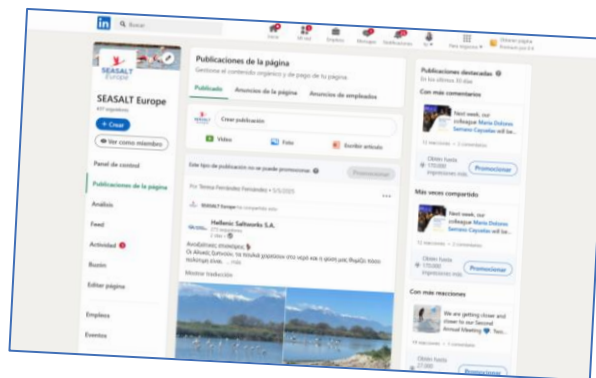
in Buscar

Inicio Mi red Empleos Mensajes Notificaciones Yo Para negocios Obtener página Premium por 0 €

SEASALT Europe

SEASALT Europe
437 seguidores

+ Crear

Ver como miembro

Panel de control

Publicaciones de la página

Análisis

Feed

Actividad

Buzón

Editar página

Empleos

Eventos

Publicaciones de la página
Gestiona el contenido orgánico y de pago de tu página.

Publicado Anuncios de la página Anuncios de empleados

Crear publicación

Vídeo Foto Escribir artículo

Este tipo de publicación no se puede promocionar

Promocionar

Por Teresa Fernández Fernández • 5/5/2025

SEASALT Europe ha compartido esto

Hellenic Saltworks S.A.
272 seguidores
2 días •

Ανοιξιάτικες στιγμές...
Οι Αλυκές Σαλινών, τα πουλιά χαρούμενα στο νερό και η φύση μας θυμίζει πόσο πολύτιμη είναι. ...más

Mostrar traducción

Publicaciones destacadas
En los últimos 30 días

Con más comentarios

Next week, our colleague María Dolores Serrano Cayuelas will be...

12 reacciones • 2 comentarios

Obtén hasta 170.000 impresiones más

Promocionar

Más veces compartido

Next week, our colleague María Dolores Serrano Cayuelas will be...

12 reacciones • 2 comentarios

Obtén hasta 170.000 impresiones más

Promocionar

Con más reacciones

We are getting closer and closer to our Second Annual Meeting. Two...

19 reacciones • 1 comentario

Obtén hasta 17.000

Promocionar